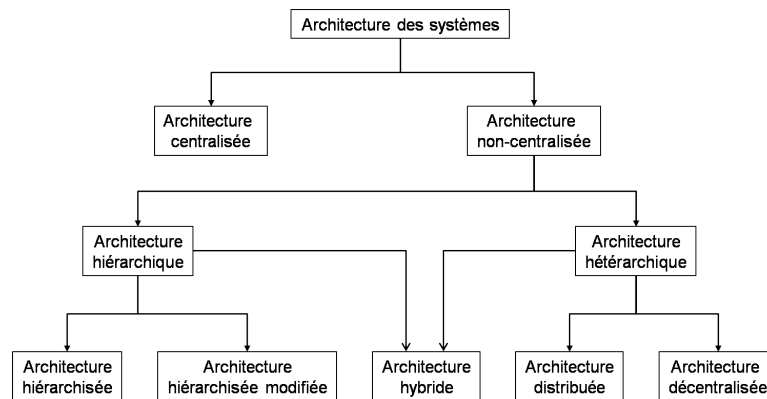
Architecture des systèmes

Architecture centralisée

Architecture non-centralisée

Architecture hiérarchique

Architecture hétérarchique

Architecture hiérarchisée

Architecture hiérarchisée modifiée

Architecture hybride

Architecture distribuée

Architecture décentralisée